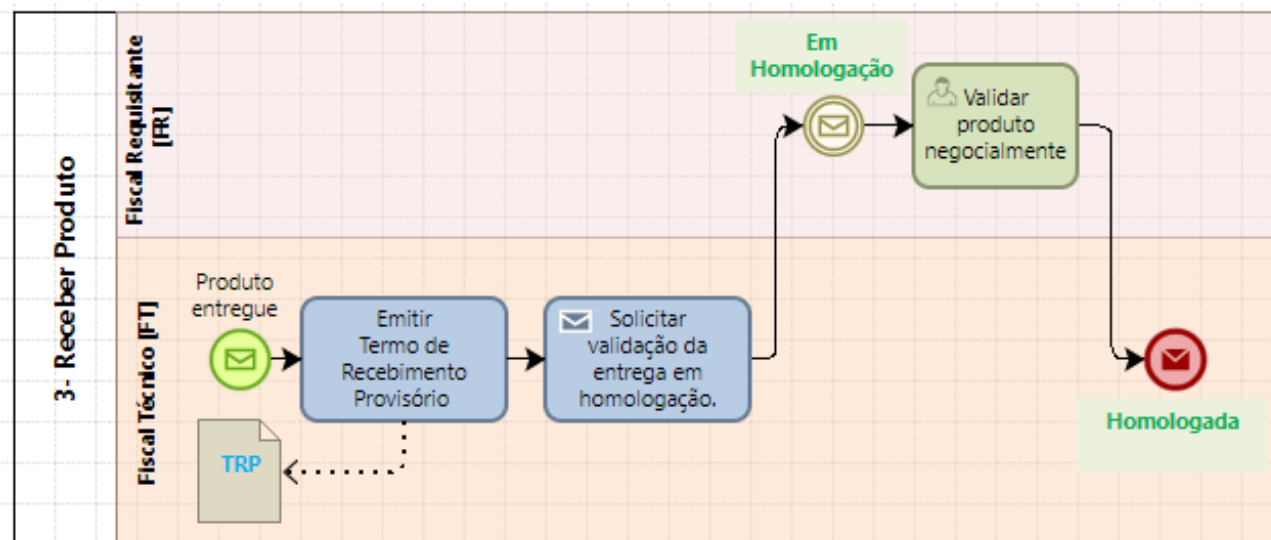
3- Receber Produto

Fiscal Requisitante [FR]

Em Homologação

Validar produto negocialmente

Fiscal Técnico [FT]

Produto entregue

Emitir Termo de Recebimento Provisório

Solicitar validação da entrega em homologação.

TRP

Homologada